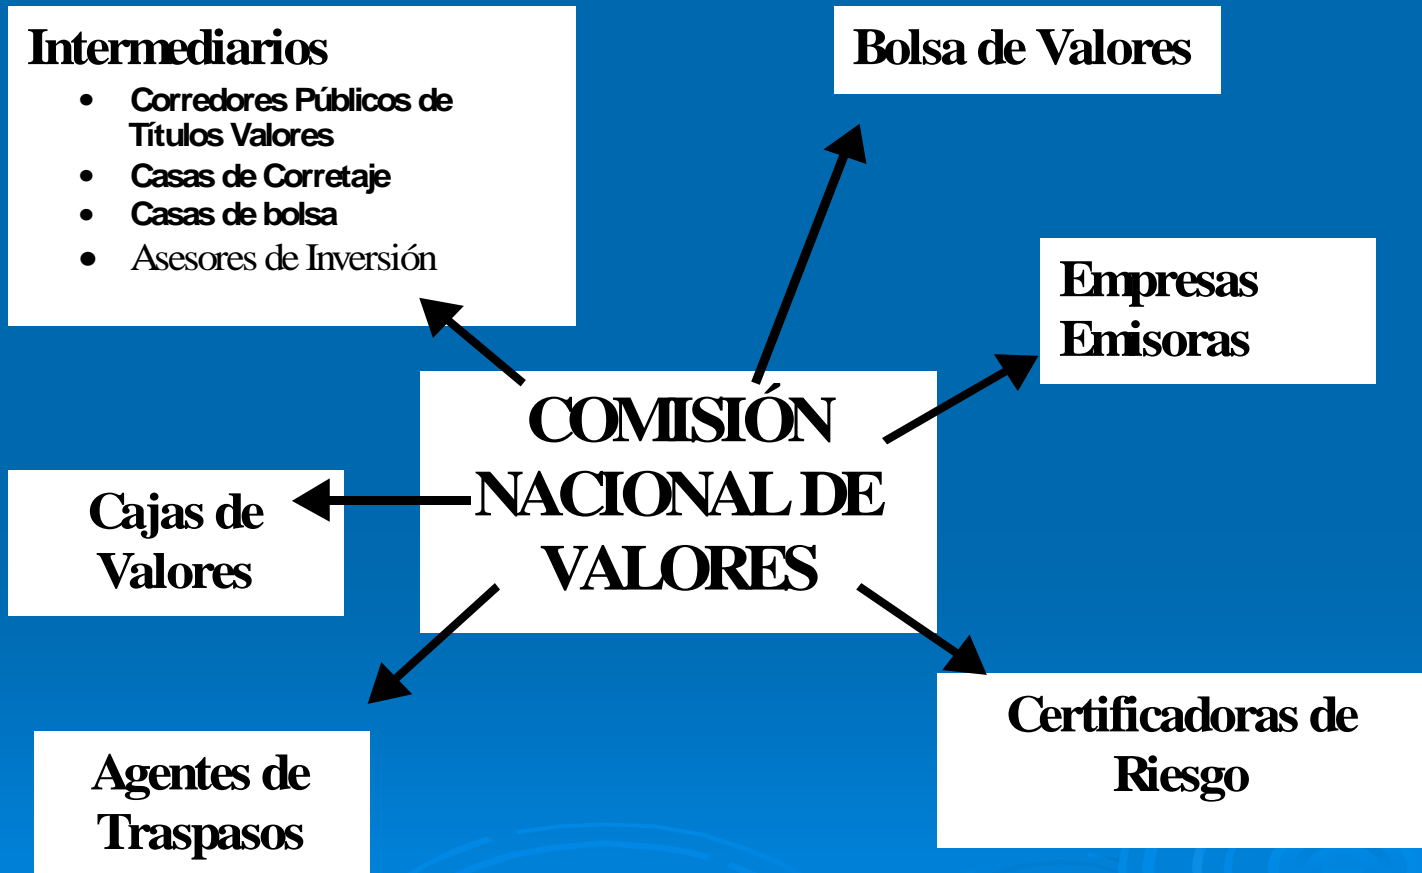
Intermediarios
- Corredores Públicos de Títulos Valores
- Casas de Corretaje
- Casas de bolsa
- Asesores de Inversión

Bolsa de Valores

Empresas Emisoras

COMISIÓN NACIONAL DE VALORES

Cajas de Valores

Agentes de Traspasos

Certificadoras de Riesgo